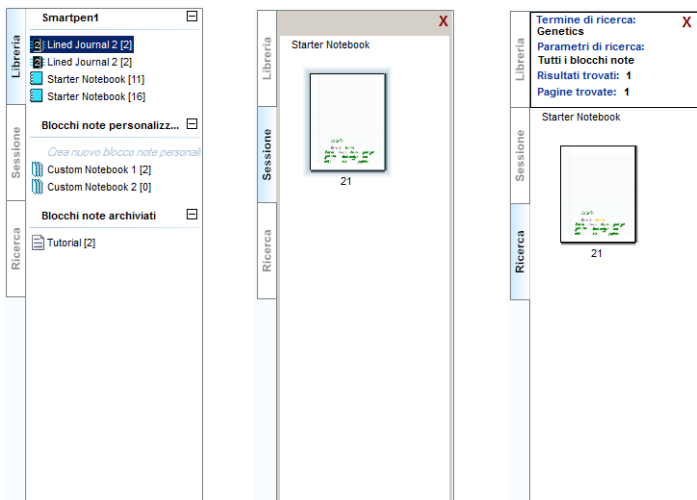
Libreria
Sessione
Ricerca

Smartpen1
Lined Journal 2 [2]
Lined Journal 2 [2]
Starter Notebook [11]
Starter Notebook [16]

Blocchi note personalizz...
Crea nuovo blocco note personali
Custom Notebook 1 [2]
Custom Notebook 2 [0]

Blocchi note archiviati
Tutorial [2]

Libreria
Sessione
Ricerca
X
Starter Notebook
21

Libreria
Sessione
Ricerca
Termine di ricerca:
Genetics
X
Parametri di ricerca:
Tutti i blocchi note
Risultati trovati: 1
Pagine trovate: 1
Starter Notebook
21